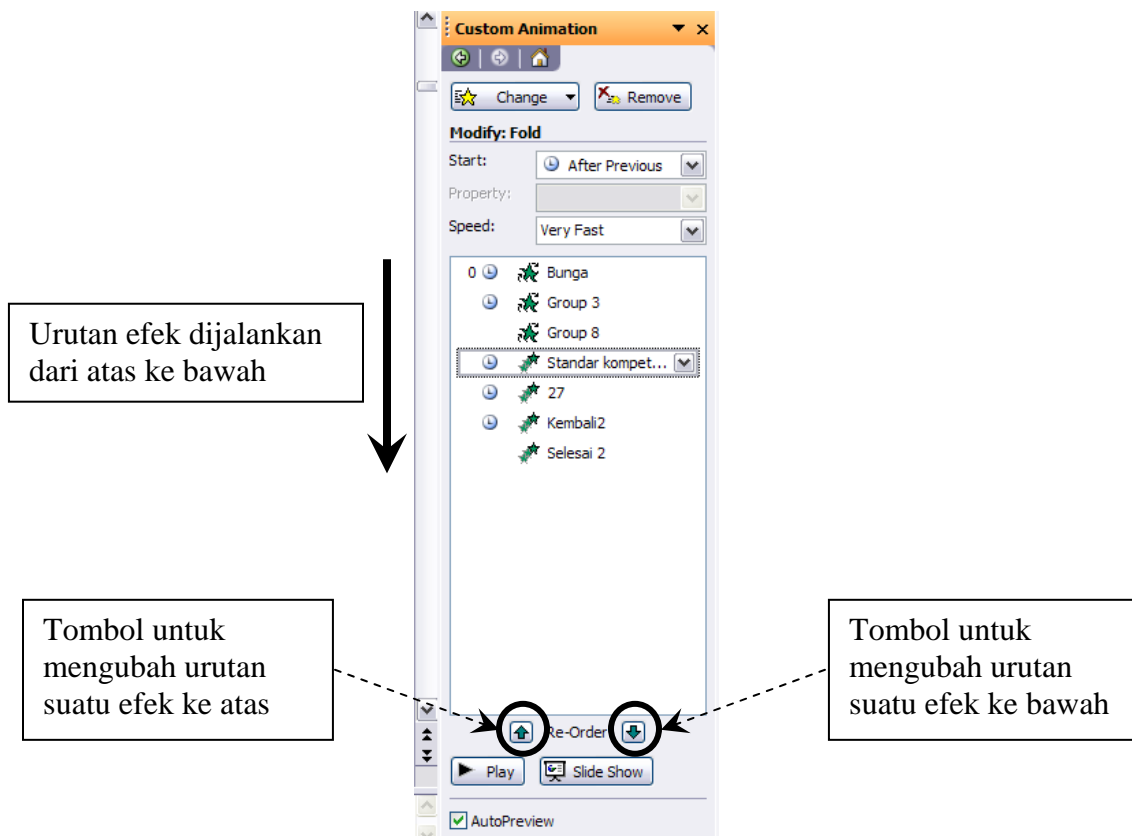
Custom Animation

Change

Remove

Modify: Fold

Start: After Previous

Property:

Speed: Very Fast

0 Bunga

Group 3

Group 8

Standar kompet...

27

Kembali2

Selesai 2

Urutan efek dijalankan dari atas ke bawah

Tombol untuk mengubah urutan suatu efek ke atas

Tombol untuk mengubah urutan suatu efek ke bawah

Re-Order

Play

Slide Show

AutoPreview